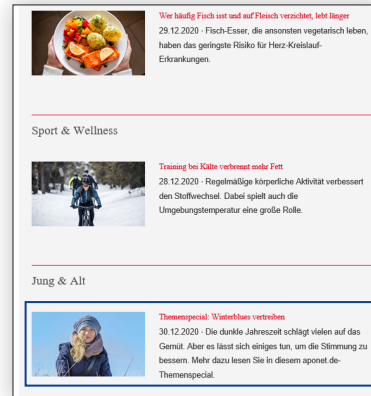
Wer häufig Fisch isst und auf Fleisch verzichtet, lebt länger
29.12.2020 · Fisch-Esser, die ansonsten vegetarisch leben, haben das geringste Risiko für Herz-Kreislauf-Erkrankungen.

Sport & Wellness

Training bei Kälte verbrennt mehr Fett
28.12.2020 · Regelmäßige körperliche Aktivität verbessert den Stoffwechsel. Dabei spielt auch die Umgebungstemperatur eine große Rolle.

Jung & Alt

Themenspecial: Winterblues vertreiben
30.12.2020 · Die dunkle Jahreszeit schlägt vielen auf das Gemüt. Aber es lässt sich einiges tun, um die Stimmung zu bessern. Mehr dazu lesen Sie in diesem aponet.de-Themenspecial.